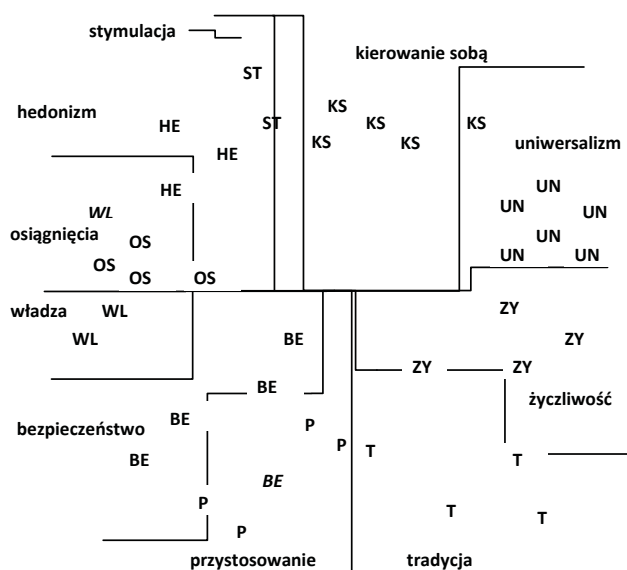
stymulacja

ST

ST

kierowanie sobą

KS

KS

KS

KS

KS

hedonizm

HE

HE

HE

uniwersalizm

UN

UN

UN

UN

UN

UN

WL

osiągnięcia

OS

OS

OS

OS

władza

WL

WL

BE

ZY

ZY

ZY

ZY

BE

życzliwość

bezpieczeństwo

BE

BE

P

P

T

T

BE

P

P

T

T

przystosowanie

tradycja